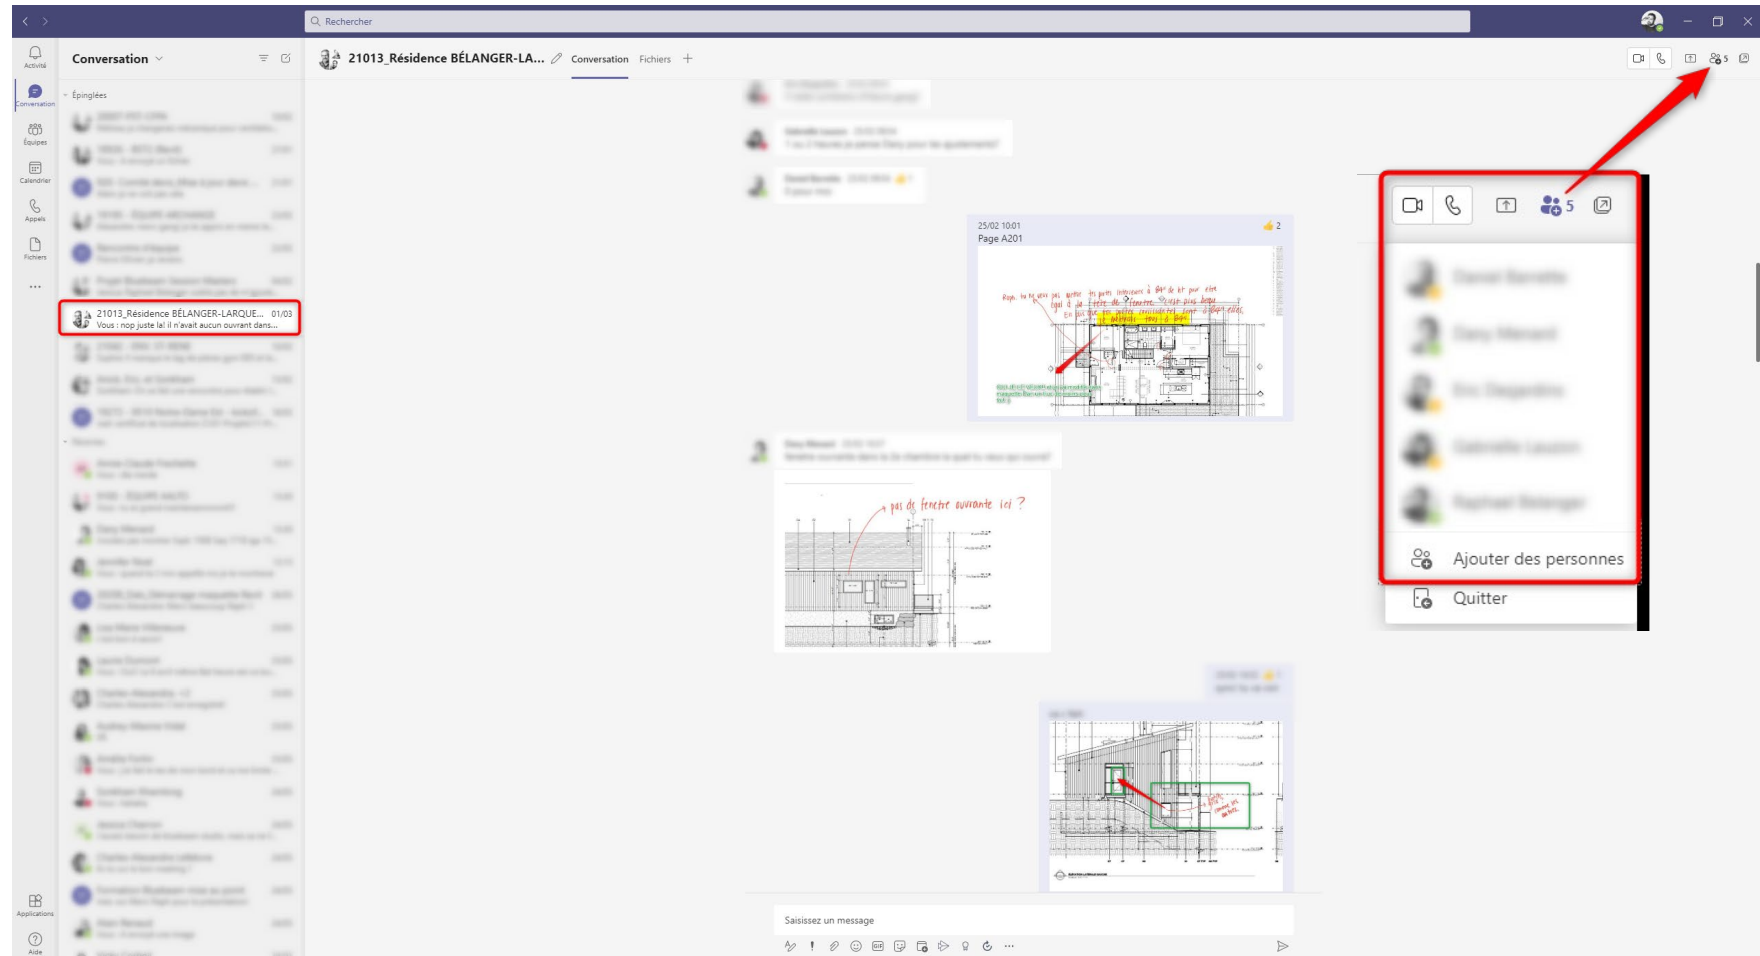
Rechercher

Activité
Conversation
Équipes
Calendrier
Appels
Fichiers
...
Applications
Aide

Conversation

Épinglées

21013_Résidence BÉLANGER-LARQUE... 01/03
Vous : nop juste là! il n'avait aucun ouvrant dans...

21013_Résidence BÉLANGER-LA... Conversation Fichiers +

25/02 10:01
Page A201

pas de fenêtre ouvrante ici ?

Saisissez un message

5

Ajouter des personnes
Quitter